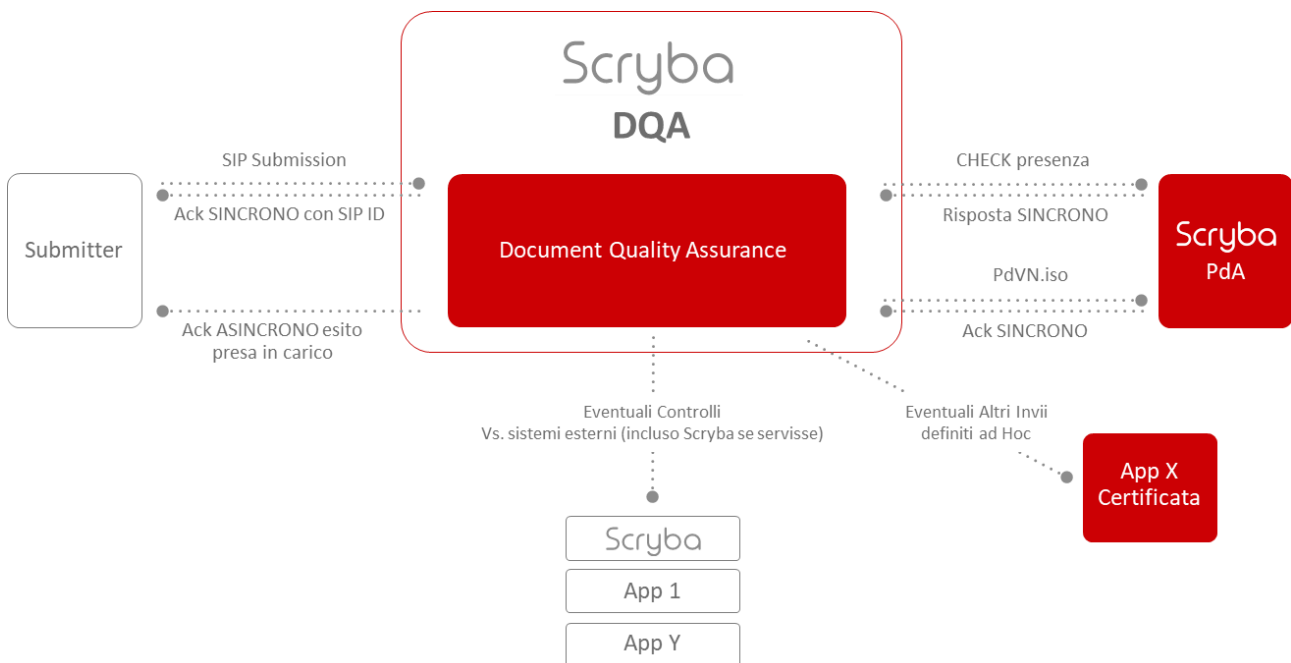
Scryba
DQA

Submitter

SIP Submission

Ack SINCRONO con SIP ID

Ack ASINCRONO esito presa in carico

Document Quality Assurance

CHECK presenza

Risposta SINCRONO

PdVN.iso

Ack SINCRONO

Scryba
PdA

Eventuali Controlli
Vs. sistemi esterni (incluso Scryba se servisse)

Eventuali Altri Invii
definiti ad Hoc

App X
Certificata

Scryba

App 1

App Y